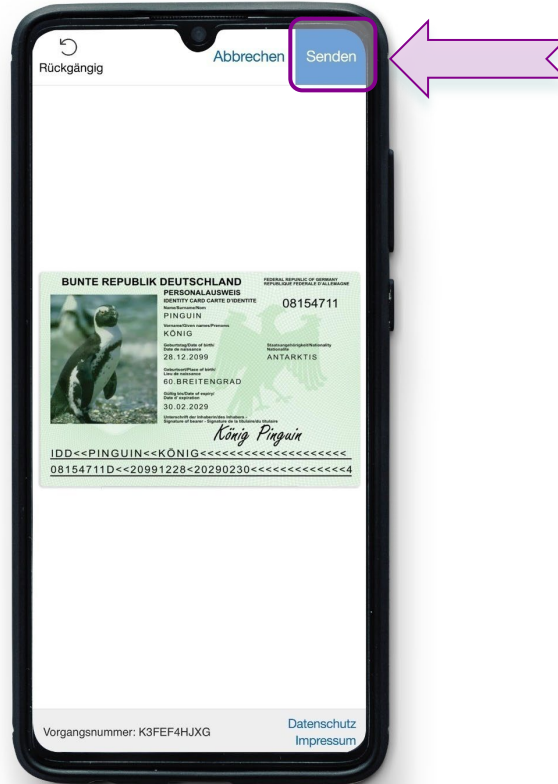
Rückgängig

Abbrechen

Senden

BUNTE REPUBLIK DEUTSCHLAND

FEDERAL REPUBLIC OF GERMANY
REPUBLIQUE FEDERALE D'ALLEMAGNE

PERSONALAUSWEIS
IDENTITY CARD CARTE D'IDENTITE

08154711

Name/Surname/Nom
PINGUIN

Vornamen/Given names/Prénoms
KÖNIG

Geburtstag/Date of birth/Date de naissance
28.12.2099

Staatsangehörigkeit/Nationality/Nationalité
ANTARKTIS

Geburtsort/Place of birth/Lieu de naissance
60.BREITENGRAD

Gültig bis/Date of expiry/Date d'expiration
30.02.2029

Unterschrift der Inhaberin/des Inhabers - Signature of bearer - Signature de la titulaire/du titulaire

König Pinguin

IDD<<PINGUIN<<KÖNIG<<<<<<<<<<<<<<<<<<<<<<
08154711D<<20991228<20290230<<<<<<<<<<<<<4

Vorgangsnummer: K3FEF4HJXG

Datenschutz
Impressum